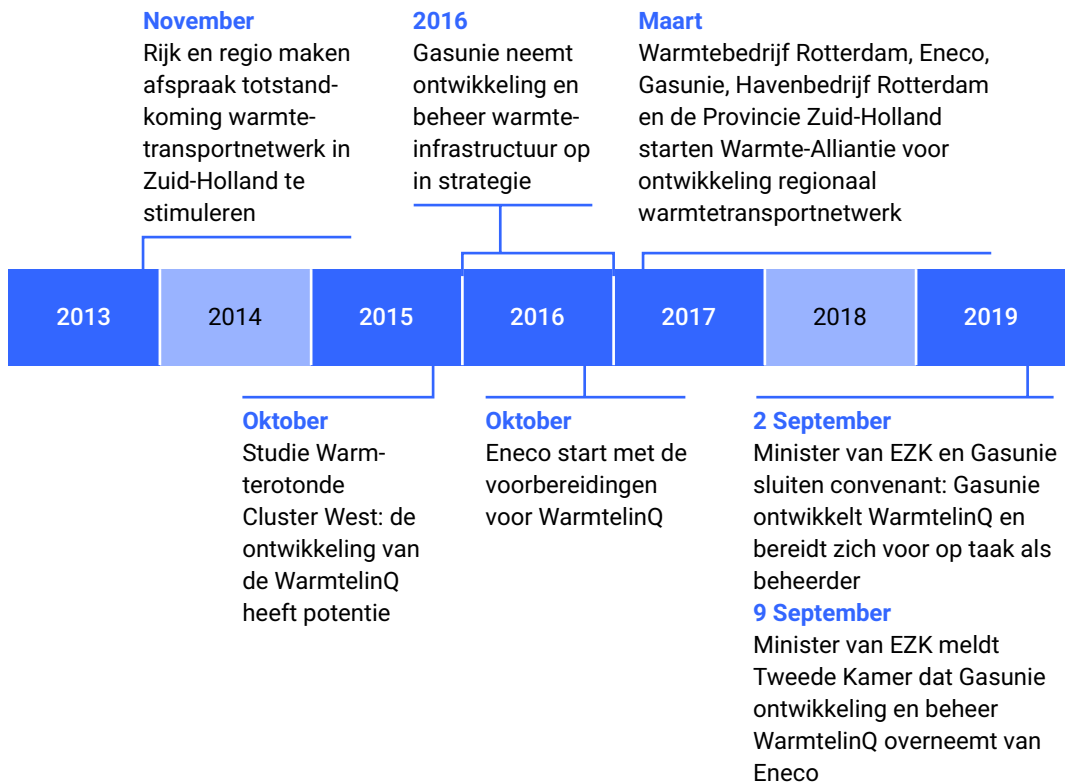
November
Rijk en regio maken afspraak totstandkoming warmtetransportnetwerk in Zuid-Holland te stimuleren

2016
Gasunie neemt ontwikkeling en beheer warmteinfrastructuur op in strategie

Maart
Warmtebedrijf Rotterdam, Eneco, Gasunie, Havenbedrijf Rotterdam en de Provincie Zuid-Holland starten Warmte-Alliantie voor ontwikkeling regionaal warmtetransportnetwerk

2013 2014 2015 2016 2017 2018 2019

Oktober
Studie Warmterotonde Cluster West: de ontwikkeling van de WarmtelinQ heeft potentie

Oktober
Eneco start met de voorbereidingen voor WarmtelinQ

2 September
Minister van EZK en Gasunie sluiten convenant: Gasunie ontwikkelt WarmtelinQ en bereidt zich voor op taak als beheerder
9 September
Minister van EZK meldt Tweede Kamer dat Gasunie ontwikkeling en beheer WarmtelinQ overneemt van Eneco